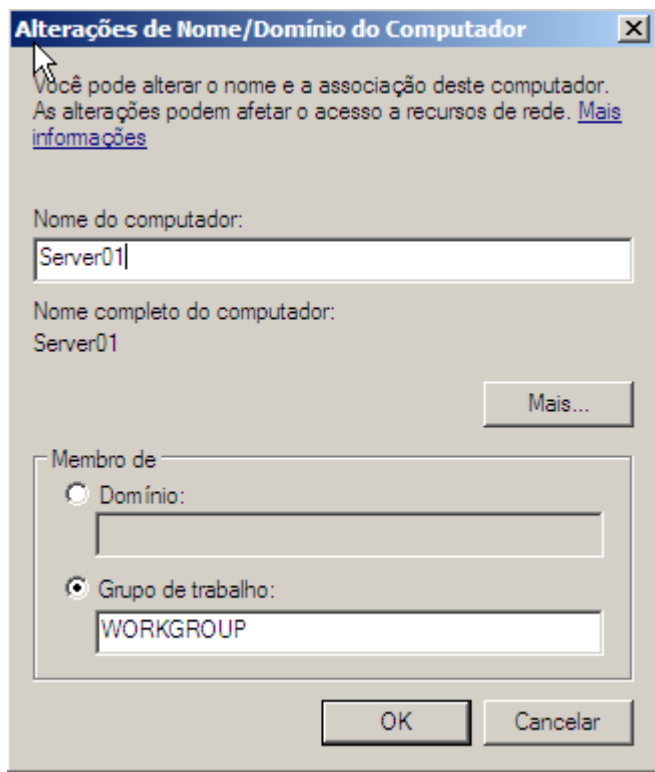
Alterações de Nome/Domínio do Computador

Você pode alterar o nome e a associação deste computador. As alterações podem afetar o acesso a recursos de rede. Mais informações

Nome do computador:

Server01

Nome completo do computador:

Server01

Mais...

Membro de

Domínio:

Grupo de trabalho:

WORKGROUP

OK

Cancelar